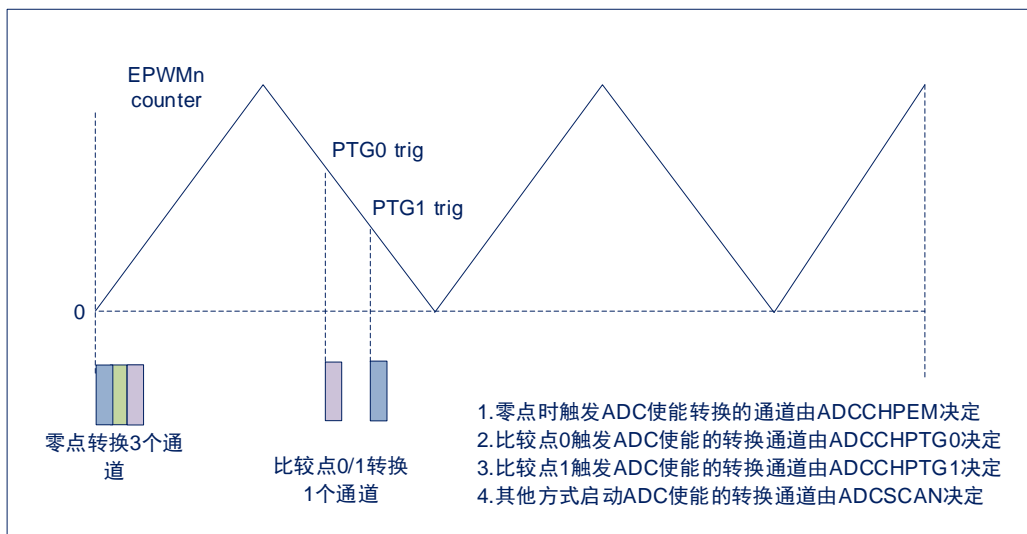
EPWMn counter

PTG0 trig

PTG1 trig

0

零点转换3个通道

比较点0/1转换 1个通道

1.零点时触发ADC使能转换的通道由ADCCHPEM决定
2.比较点0触发ADC使能的转换通道由ADCCHPTG0决定
3.比较点1触发ADC使能的转换通道由ADCCHPTG1决定
4.其他方式启动ADC使能的转换通道由ADCSCAN决定